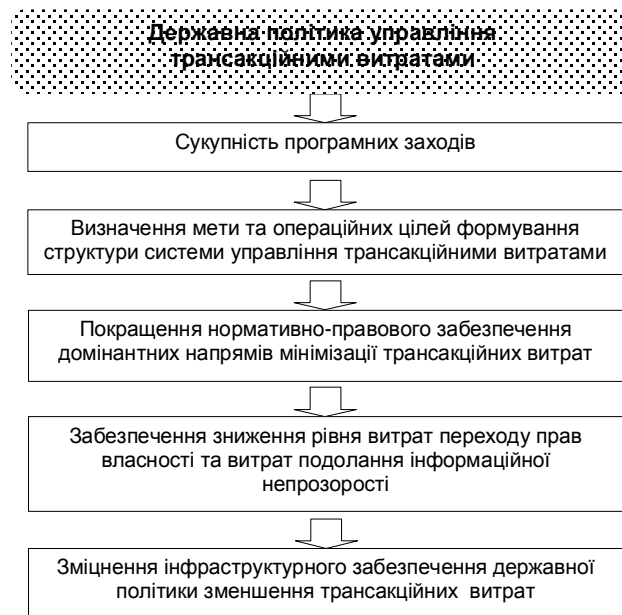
Державна політика управління трансакційними витратами

Сукупність програмних заходів

Визначення мети та операційних цілей формування структури системи управління трансакційними витратами

Покращення нормативно-правового забезпечення домінантних напрямів мінімізації трансакційних витрат

Забезпечення зниження рівня витрат переходу прав власності та витрат подолання інформаційної непрозорості

Зміцнення інфраструктурного забезпечення державної політики зменшення трансакційних витрат